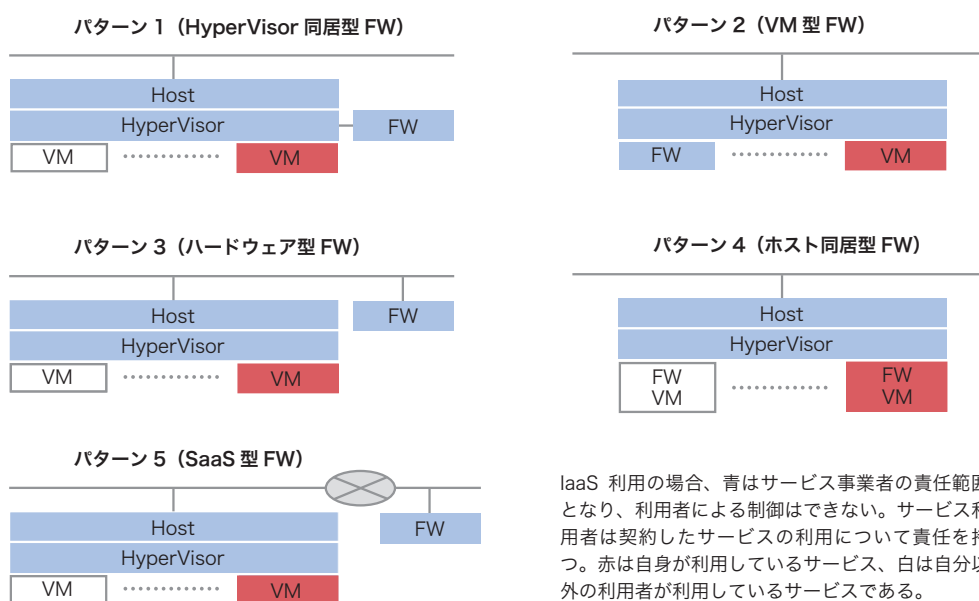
パターン 1（HyperVisor 同居型 FW）

Host
HyperVisor
FW
VM
VM

パターン 2（VM 型 FW）

Host
HyperVisor
FW
VM

パターン 3（ハードウェア型 FW）

Host
FW
HyperVisor
VM
VM

パターン 4（ホスト同居型 FW）

Host
HyperVisor
FW
VM
FW
VM

パターン 5（SaaS 型 FW）

Host
FW
HyperVisor
VM
VM

IaaS 利用の場合、青はサービス事業者の責任範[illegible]となり、利用者による制御はできない。サービス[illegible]用者は契約したサービスの利用について責任を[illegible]つ。赤は自身が利用しているサービス、白は自分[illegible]外の利用者が利用しているサービスである。